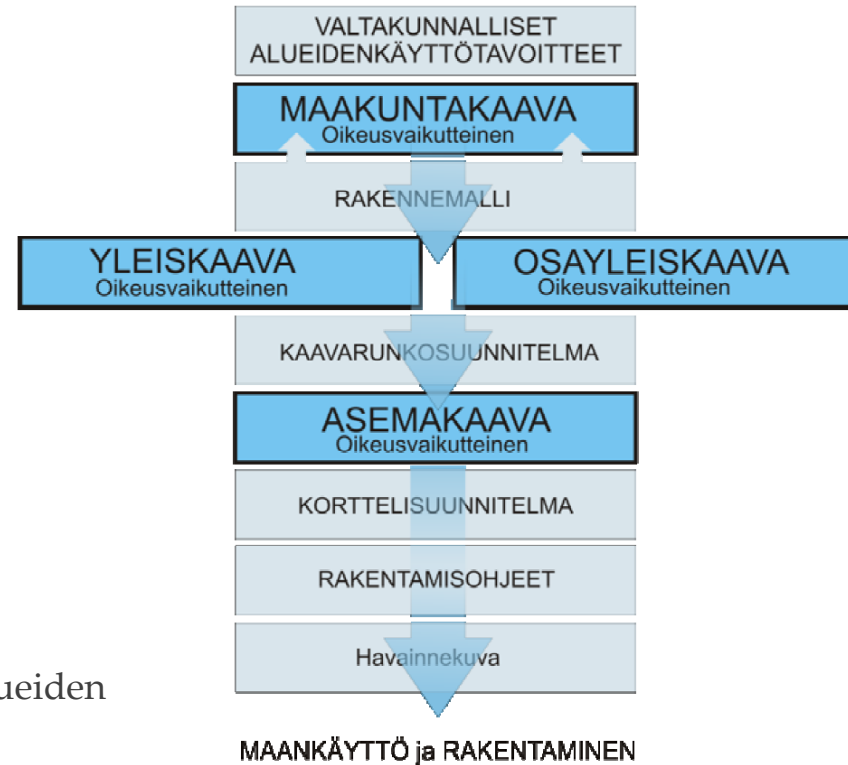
VALTAKUNNALLISET ALUEIDENKÄYTTÖTAVOITTEET

MAAKUNTAKAAVA
Oikeusvaikutteinen

RAKENNEMALLI

YLEISKAAVA
Oikeusvaikutteinen

OSAYLEISKAAVA
Oikeusvaikutteinen

KAAVARUNKOSUUNNITELMA

ASEMAKAAVA
Oikeusvaikutteinen

KORTTELISUUNNITELMA

RAKENTAMISOHJEET

Havainnekuva

ueiden

MAANKÄYTTÖ ja RAKENTAMINEN